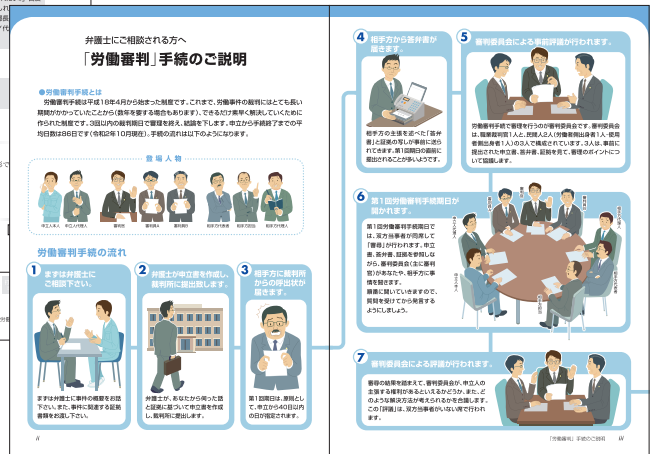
弁護士にご相談される方へ
「労働審判」手続のご説明

●労働審判手続とは
労働審判手続は平成18年4月から始まった制度です。これまで、労働事件の裁判にはとても長い期間がかかっていたことから(数年を要する場合もあります)、できるだけ素早く解決していくために作られた制度です。3回以内の期日審理で審理を終え、結論を下します。申立から手続終了までの平均日数は86日です(令和2年10月現在)。手続の流れは以下のようになります。

登場人物
申立人本人　申立人代理人　審判官　審判員A　審判員B　相手方当事者　相手方担当　相手方代理人

労働審判手続の流れ

1 まずは弁護士にご相談下さい。
弁護士に事件の概要をお話下さい。また、事件に関連する証拠書類をお渡し下さい。

2 弁護士が申立書を作成し、裁判所に提出致します。
弁護士が、あなたから伺った話と証拠に基づいて申立書を作成し、裁判所に提出します。

3 相手方に裁判所からの呼出状が届きます。
第1回期日は、原則として、申立から40日以内の日が指定されます。

4 相手方から答弁書が届きます。
相手方の主張を述べた「答弁書」と証拠の写しが事前に送られてきます。第1回期日の直前に提出されることが多いようです。

5 審判委員会による事前評議が行われます。
労働審判手続で審理を行うのが審判委員会です。審判委員会は、職業裁判官1人と、民間人2人(労働者側出身者1人・使用者側出身者1人)の3人で構成されています。3人は、事前に提出された申立書、答弁書、証拠を見て、審理のポイントについて協議します。

6 第1回労働審判手続期日が開かれます。
第1回労働審判手続期日では、双方当事者が同席して「審尋」が行われます。申立書、答弁書、証拠を参照しながら、審判委員会(主に審判官)があなたや、相手方に事情を聴きます。
審尋に備えていただきますので、質問を受けてから発言するようにしましょう。

7 審判委員会による評議が行われます。
審尋の結果を踏まえて、審判委員会が、申立人の主張する権利がどのくらい認められるか、また、どのような解決方法が考えられるかを合議します。この「評議」は、双方当事者がいない席で行われます。

ii
「労働審判」手続のご説明　iii